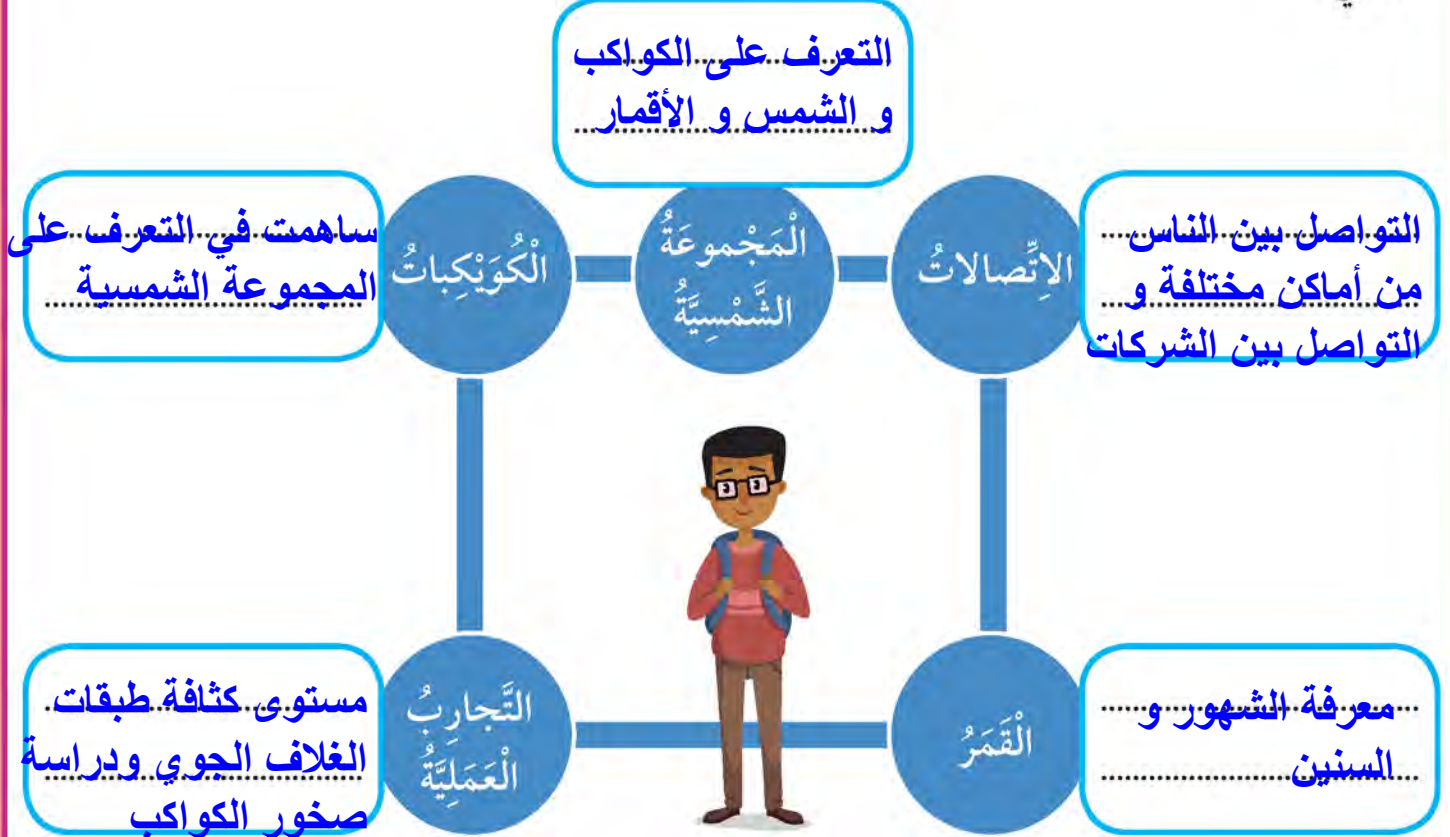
التعرف على الكواكب و الشمس و الأقمار

الْمَجْموعَةُ الشَّمْسِيَّةُ

الْكُوَيْكِباتُ

ساهمت في التعرف على المجموعة الشمسية

الاِتِّصالاتُ

التواصل بين الناس من أماكن مختلفة و التواصل بين الشركات

التَّجارِبُ الْعَمَلِيَّةُ

مستوى كثافة طبقات الغلاف الجوي ودراسة صخور الكواكب

الْقَمَرُ

معرفة الشهور و السنين